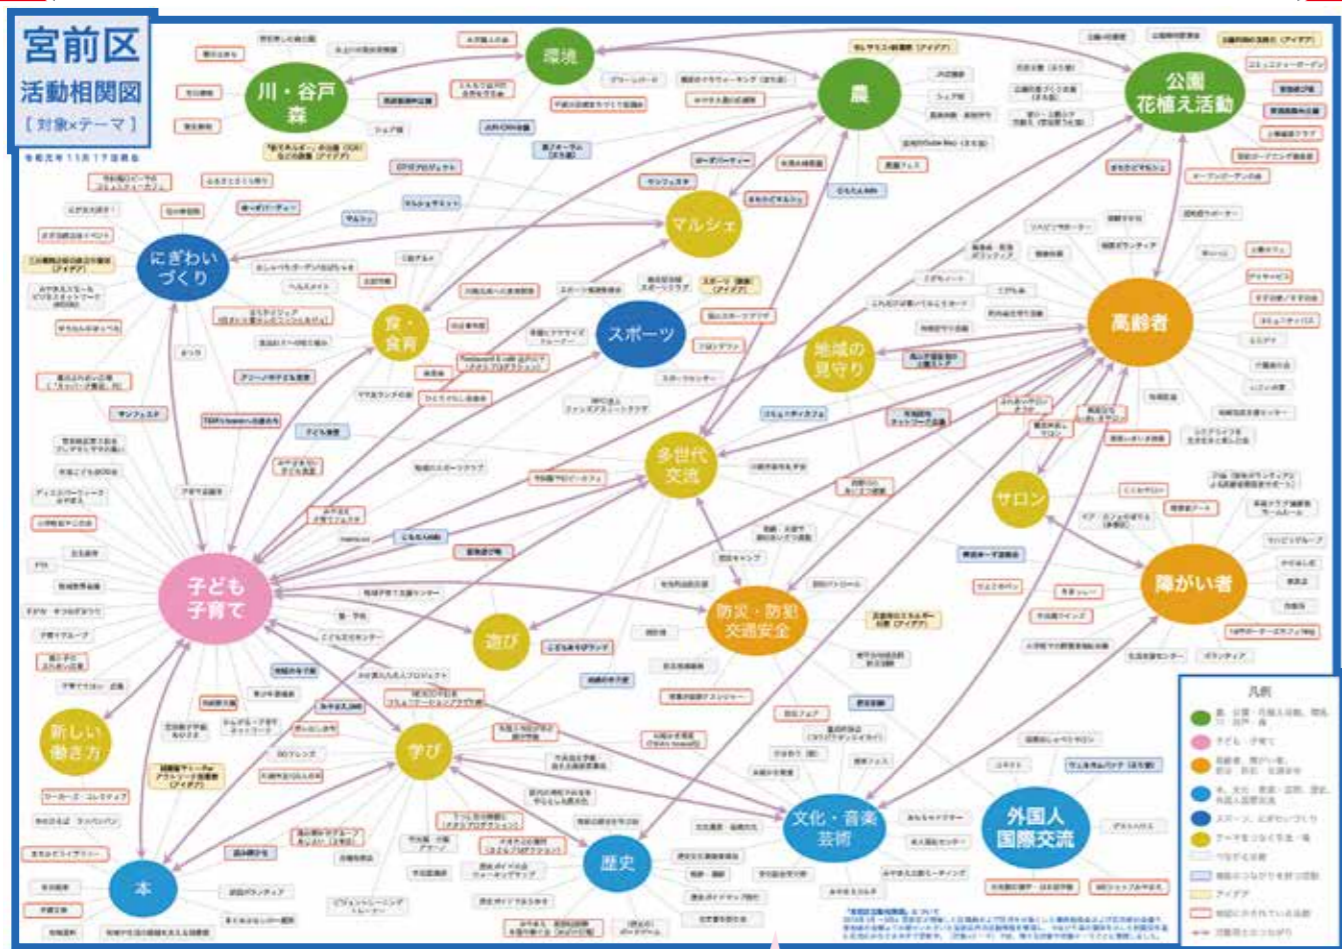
宮前区
活動相関図
【対象×テーマ】

令和元年11月17日現在

環境

川・谷戸
森

農

公園
花植え活動

マルシェ

にぎわい
づくり

スポーツ

食・
食育

地域の
見守り

高齢者

多世代
交流

サロン

子ども
子育て

障がい者

遊び

防災・防犯
交通安全

新しい
働き方

学び

文化・音楽
芸術

外国人
国際交流

歴史

本

凡例